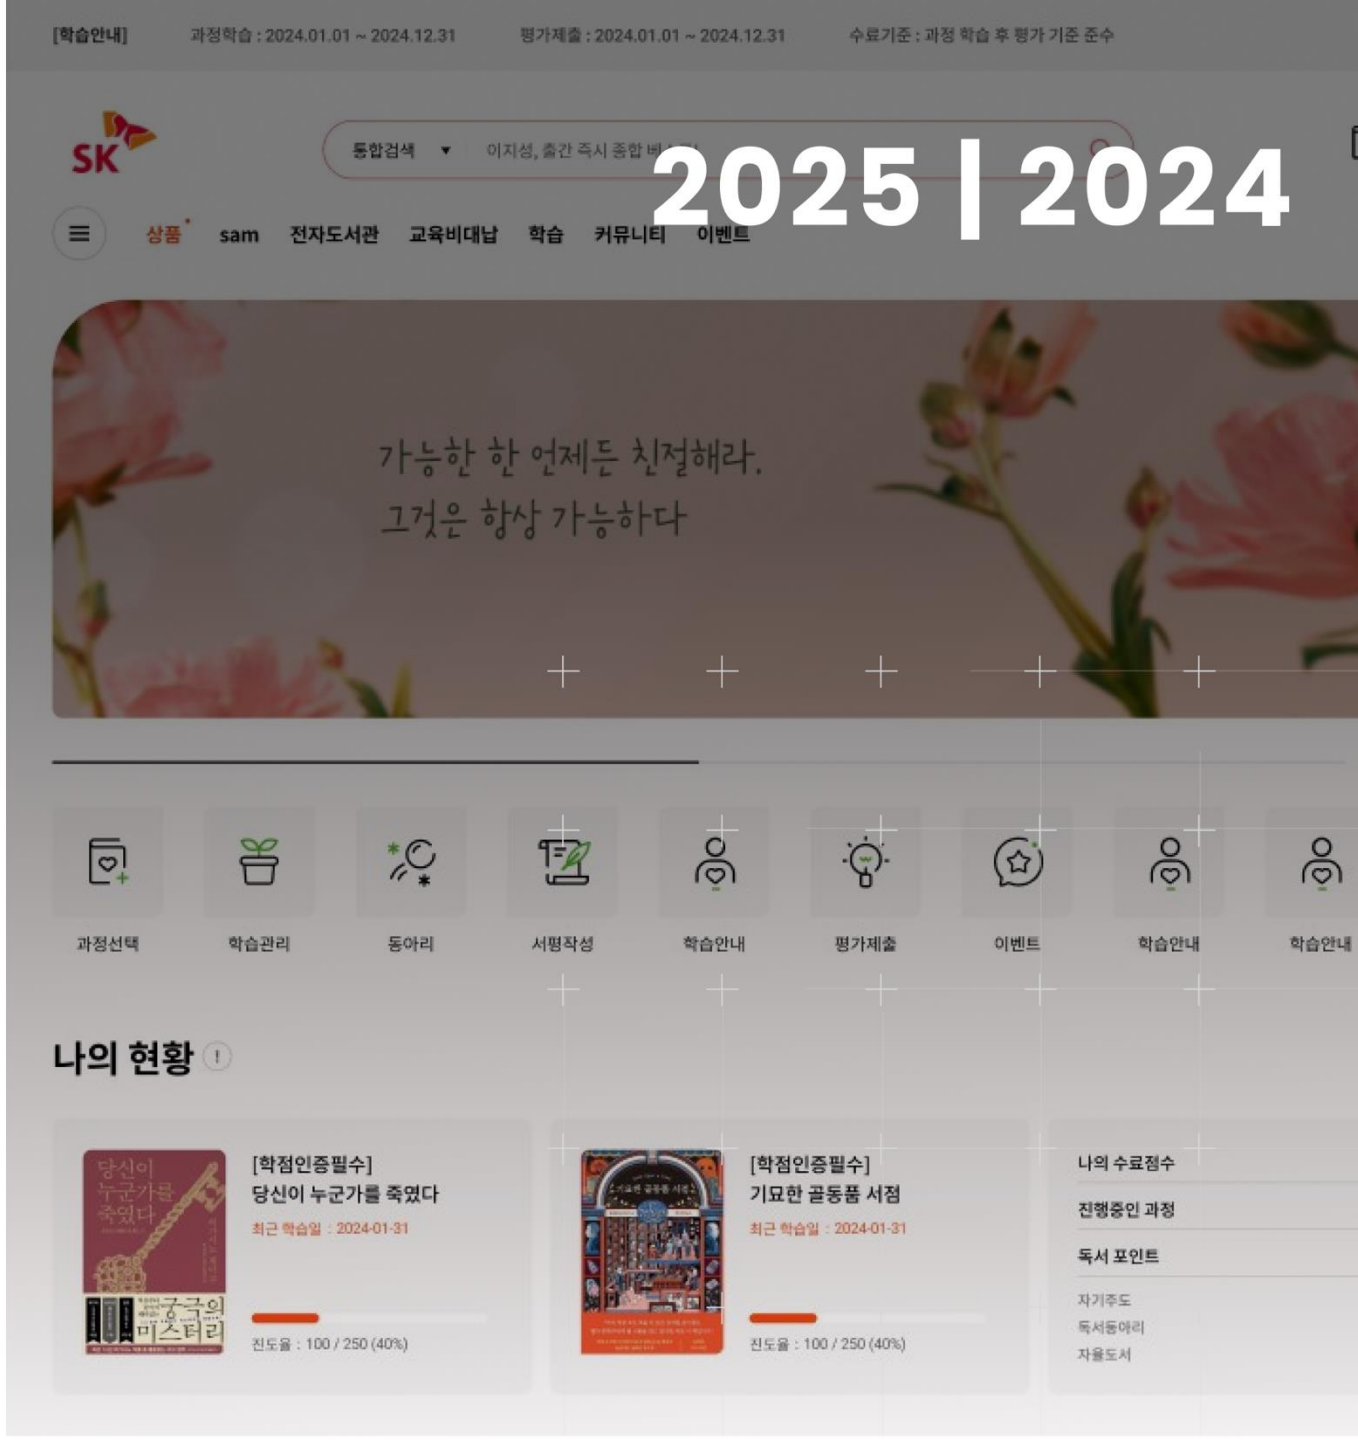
[학습안내] 과정학습 : 2024.01.01 ~ 2024.12.31 평가제출 : 2024.01.01 ~ 2024.12.31 수료기준 : 과정 학습 후 평가 기준 준수

SK

통합검색 ▼ 이지성, 출간 즉시 종합 베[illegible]

2025 | 2024

상품 sam 전자도서관 교육비대납 학습 커뮤니티 이벤트

가능한 한 언제든 친절해라.
그것은 항상 가능하다

과정선택 학습관리 동아리 서평작성 학습안내 평가제출 이벤트 학습안내 학습안내

나의 현황

당신이 누군가를 죽였다
궁극의 미스터리

[학점인증필수]
당신이 누군가를 죽였다
최근 학습일 : 2024-01-31
진도율 : 100 / 250 (40%)

기묘한 골동품 서점

[학점인증필수]
기묘한 골동품 서점
최근 학습일 : 2024-01-31
진도율 : 100 / 250 (40%)

나의 수료점수
진행중인 과정
독서 포인트
자기주도
독서동아리
자율도서